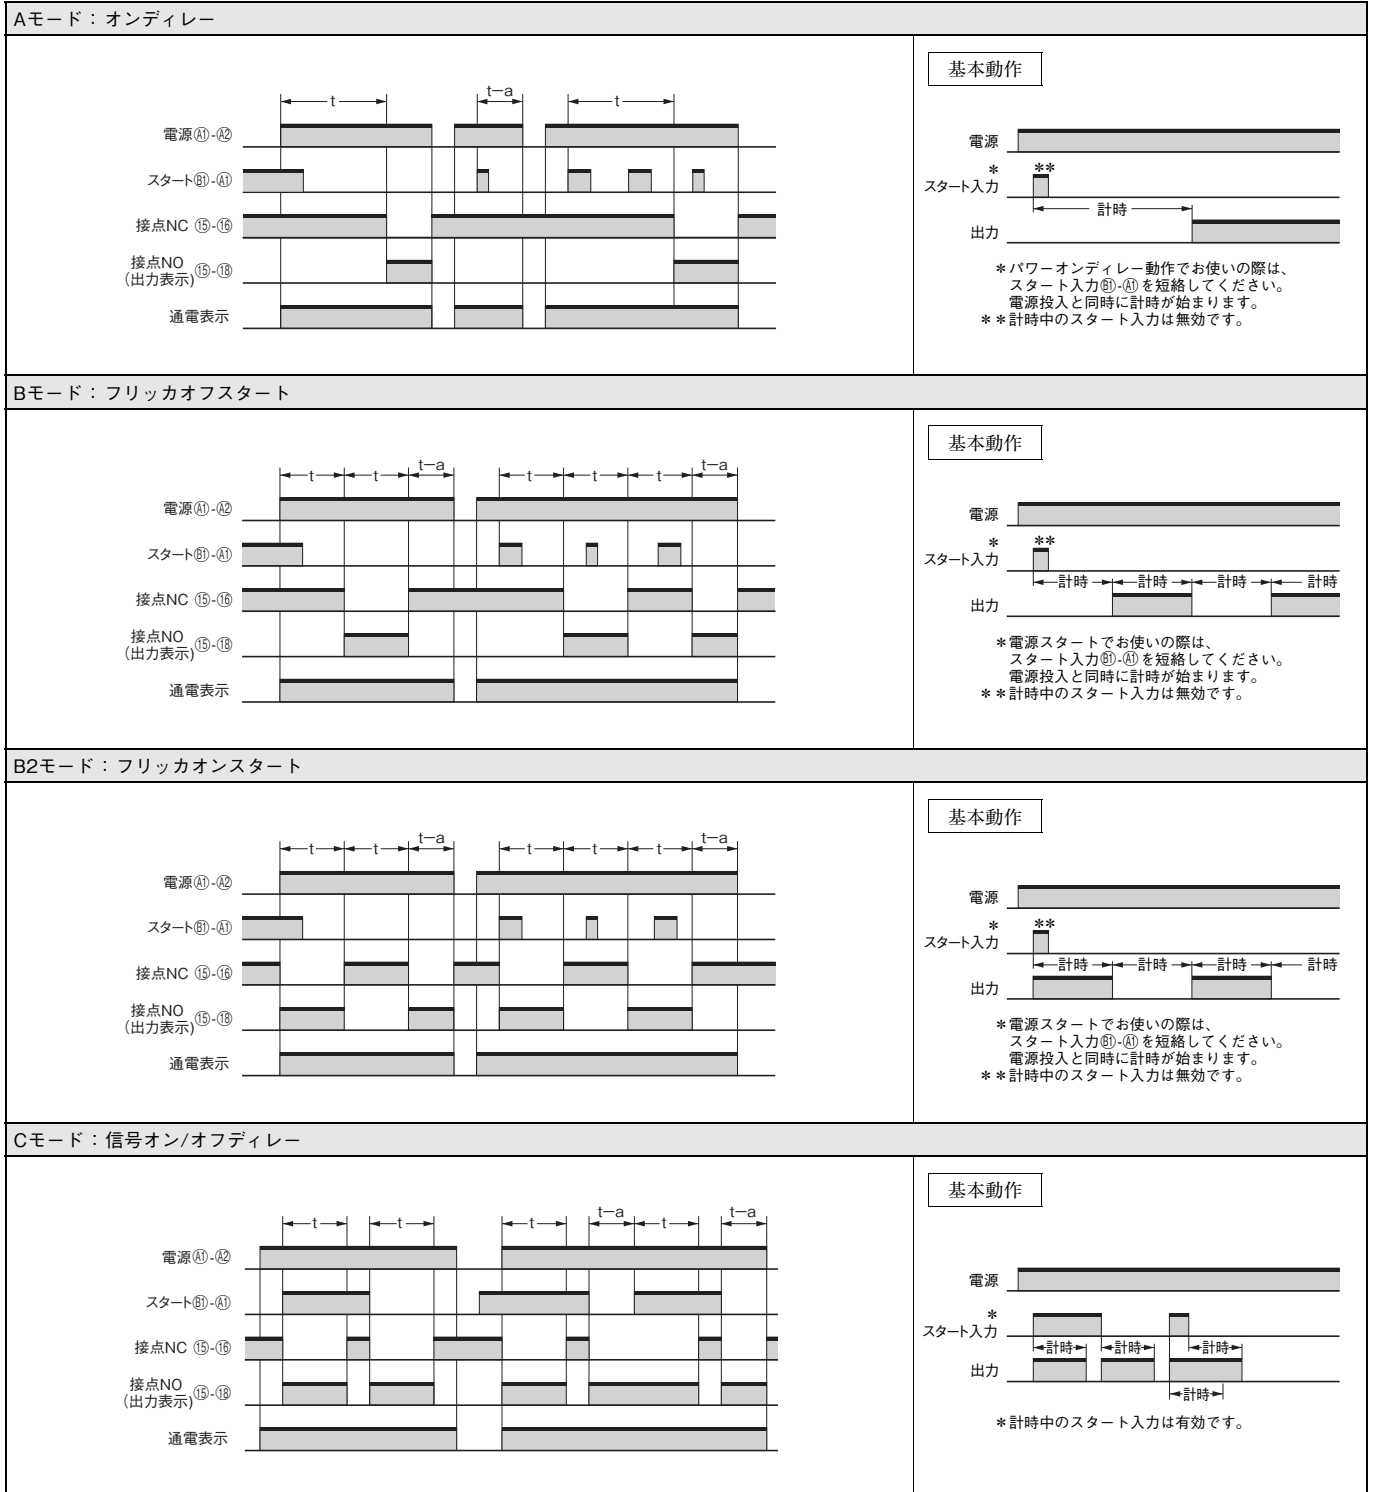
Aモード：オンディレー

t
t−a
t
電源Ⓐ1-Ⓐ2
スタートⒷ1-Ⓐ1
接点NC ⑮-⑯
接点NO (出力表示)⑮-⑱
通電表示

基本動作

電源
* スタート入力
**
計時
出力

＊パワーオンディレー動作でお使いの際は、スタート入力Ⓑ1-Ⓐ1を短絡してください。電源投入と同時に計時が始まります。
＊＊計時中のスタート入力は無効です。

Bモード：フリッカオフスタート

t
t
t−a
t
t
t
t−a
電源Ⓐ1-Ⓐ2
スタートⒷ1-Ⓐ1
接点NC ⑮-⑯
接点NO (出力表示)⑮-⑱
通電表示

基本動作

電源
* スタート入力
**
計時
計時
計時
計時
出力

＊電源スタートでお使いの際は、スタート入力Ⓑ1-Ⓐ1を短絡してください。電源投入と同時に計時が始まります。
＊＊計時中のスタート入力は無効です。

B2モード：フリッカオンスタート

t
t
t−a
t
t
t
t−a
電源Ⓐ1-Ⓐ2
スタートⒷ1-Ⓐ1
接点NC ⑮-⑯
接点NO (出力表示)⑮-⑱
通電表示

基本動作

電源
* スタート入力
**
計時
計時
計時
計時
出力

＊電源スタートでお使いの際は、スタート入力Ⓑ1-Ⓐ1を短絡してください。電源投入と同時に計時が始まります。
＊＊計時中のスタート入力は無効です。

Cモード：信号オン/オフディレー

t
t
t
t−a
t
t−a
電源Ⓐ1-Ⓐ2
スタートⒷ1-Ⓐ1
接点NC ⑮-⑯
接点NO (出力表示)⑮-⑱
通電表示

基本動作

電源
* スタート入力
計時
計時
計時
出力
計時

＊計時中のスタート入力は有効です。